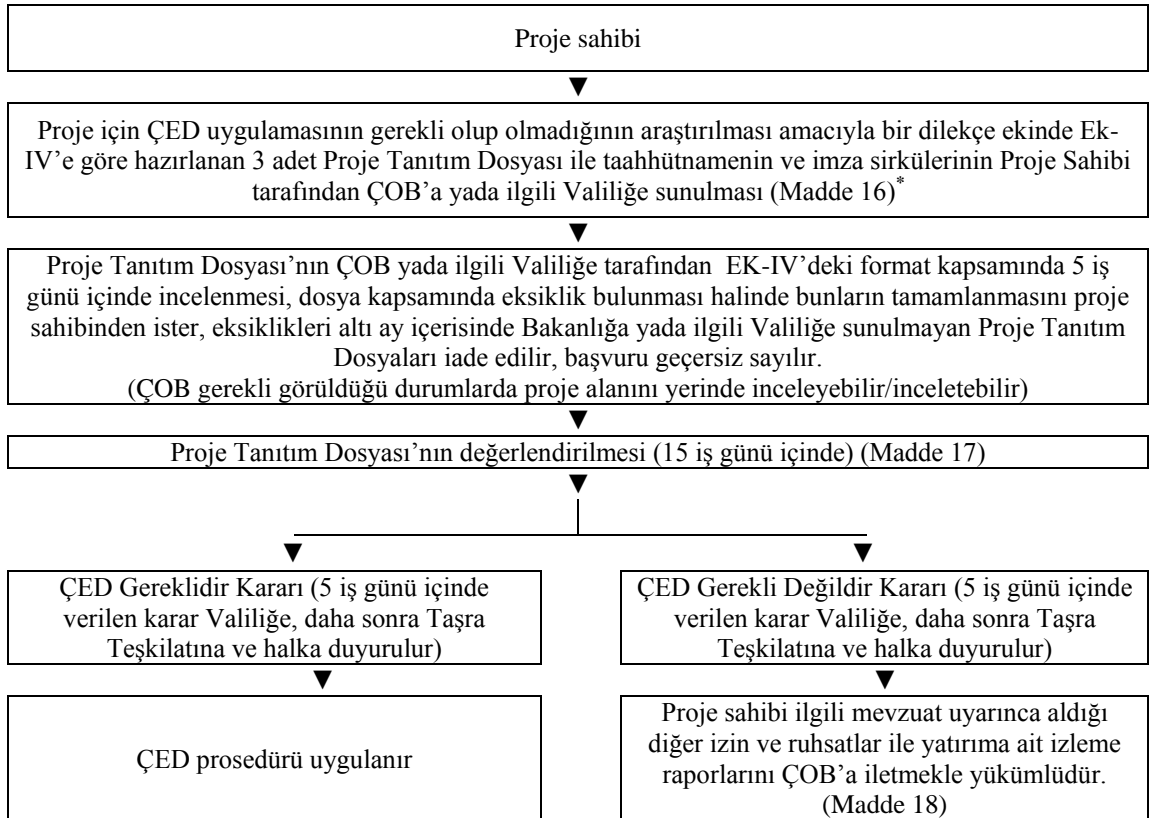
Proje sahibi

Proje için ÇED uygulamasının gerekli olup olmadığının araştırılması amacıyla bir dilekçe ekinde Ek-IV'e göre hazırlanan 3 adet Proje Tanıtım Dosyası ile taahhütnamenin ve imza sirkülerinin Proje Sahibi tarafından ÇOB'a yada ilgili Valiliğe sunulması (Madde 16)*

Proje Tanıtım Dosyası'nın ÇOB yada ilgili Valiliğe tarafından EK-IV'deki format kapsamında 5 iş günü içinde incelenmesi, dosya kapsamında eksiklik bulunması halinde bunların tamamlanmasını proje sahibinden ister, eksiklikleri altı ay içerisinde Bakanlığa yada ilgili Valiliğe sunulmayan Proje Tanıtım Dosyaları iade edilir, başvuru geçersiz sayılır.
(ÇOB gerekli görüldüğü durumlarda proje alanını yerinde inceleyebilir/inceletebilir)

Proje Tanıtım Dosyası'nın değerlendirilmesi (15 iş günü içinde) (Madde 17)

ÇED Gereklidir Kararı (5 iş günü içinde verilen karar Valiliğe, daha sonra Taşra Teşkilatına ve halka duyurulur)

ÇED prosedürü uygulanır

ÇED Gerekli Değildir Kararı (5 iş günü içinde verilen karar Valiliğe, daha sonra Taşra Teşkilatına ve halka duyurulur)

Proje sahibi ilgili mevzuat uyarınca aldığı diğer izin ve ruhsatlar ile yatırıma ait izleme raporlarını ÇOB'a iletmekle yükümlüdür. (Madde 18)